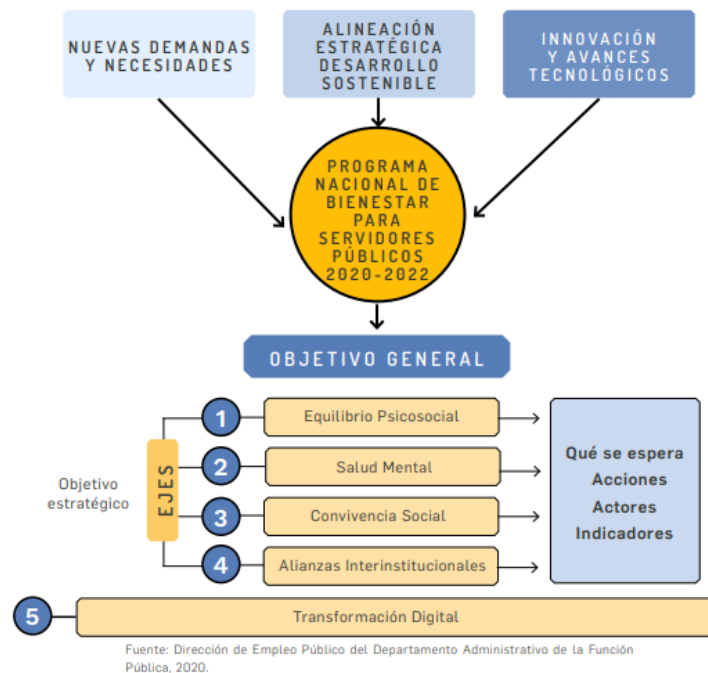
NUEVAS DEMANDAS Y NECESIDADES

ALINEACIÓN ESTRATÉGICA DESARROLLO SOSTENIBLE

INNOVACIÓN Y AVANCES TECNOLÓGICOS

PROGRAMA NACIONAL DE BIENESTAR PARA SERVIDORES PÚBLICOS 2020-2022

OBJETIVO GENERAL

Objetivo estratégico

EJES

1 Equilibrio Psicosocial

2 Salud Mental

3 Convivencia Social

4 Alianzas Interinstitucionales

Qué se espera
Acciones
Actores
Indicadores

5 Transformación Digital

Fuente: Dirección de Empleo Público del Departamento Administrativo de la Función Pública, 2020.